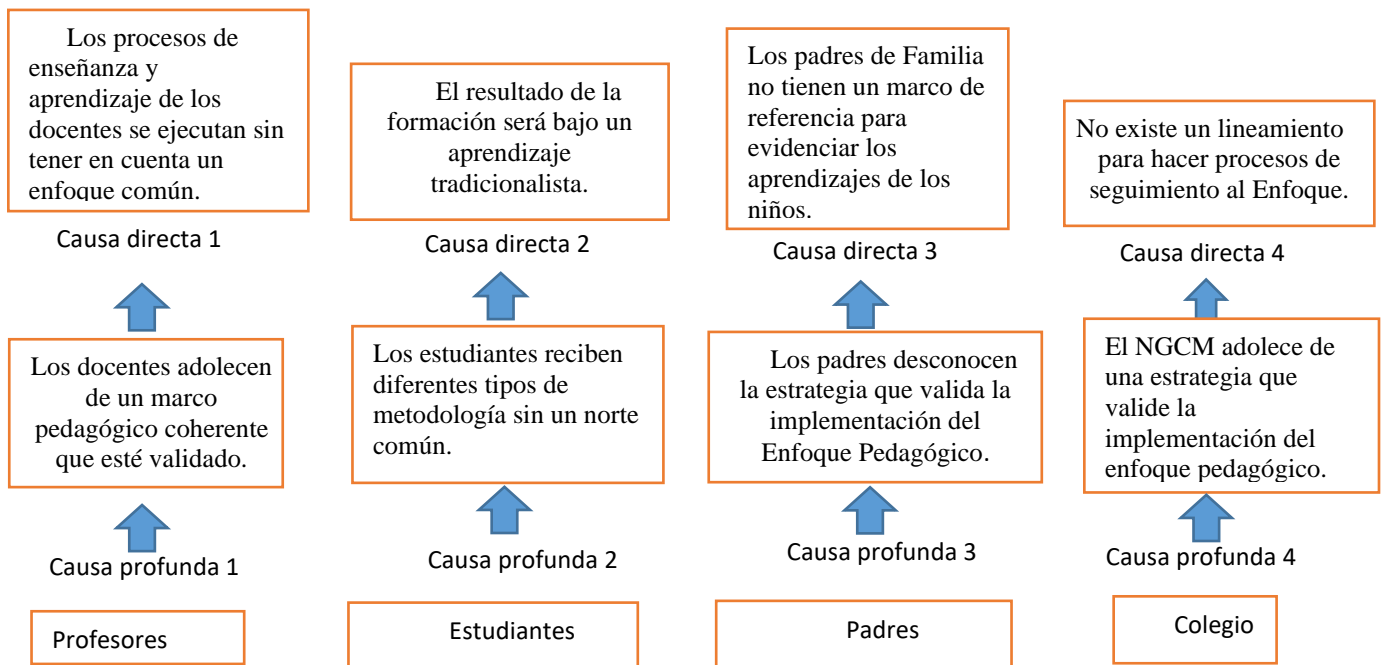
Los procesos de enseñanza y aprendizaje de los docentes se ejecutan sin tener en cuenta un enfoque común.

Causa directa 1

Los docentes adolecen de un marco pedagógico coherente que esté validado.

Causa profunda 1

Profesores

El resultado de la formación será bajo un aprendizaje tradicionalista.

Causa directa 2

Los estudiantes reciben diferentes tipos de metodología sin un norte común.

Causa profunda 2

Estudiantes

Los padres de Familia no tienen un marco de referencia para evidenciar los aprendizajes de los niños.

Causa directa 3

Los padres desconocen la estrategia que valida la implementación del Enfoque Pedagógico.

Causa profunda 3

Padres

No existe un lineamiento para hacer procesos de seguimiento al Enfoque.

Causa directa 4

El NGCM adolece de una estrategia que valide la implementación del enfoque pedagógico.

Causa profunda 4

Colegio